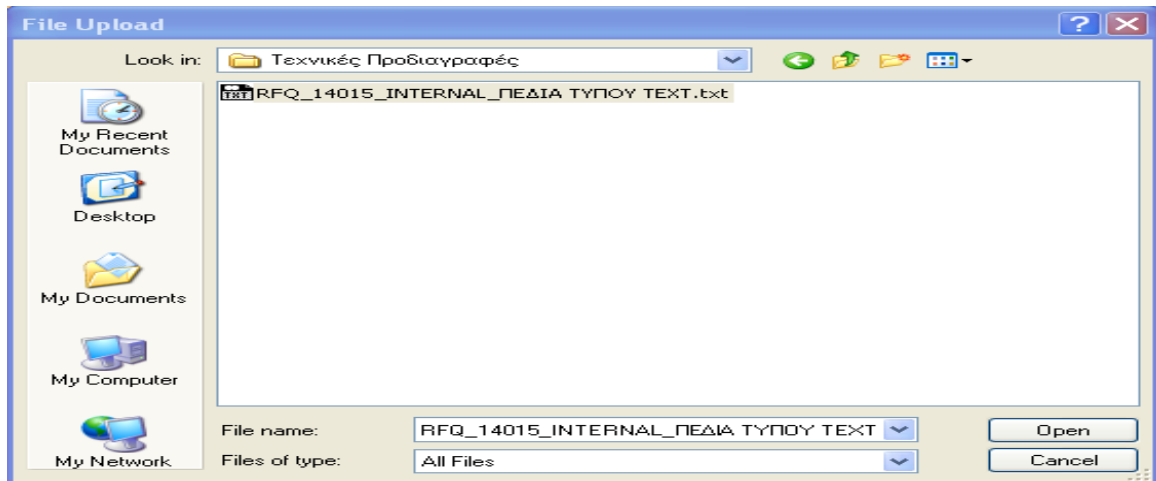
File Upload

Look in: Τεχνικές Προδιαγραφές

RFQ_14015_INTERNAL_ΠΕΔΙΑ ΤΥΠΟΥ TEXT.txt

My Recent Documents

Desktop

My Documents

My Computer

My Network

File name: RFQ_14015_INTERNAL_ΠΕΔΙΑ ΤΥΠΟΥ TEXT

Files of type: All Files

Open

Cancel